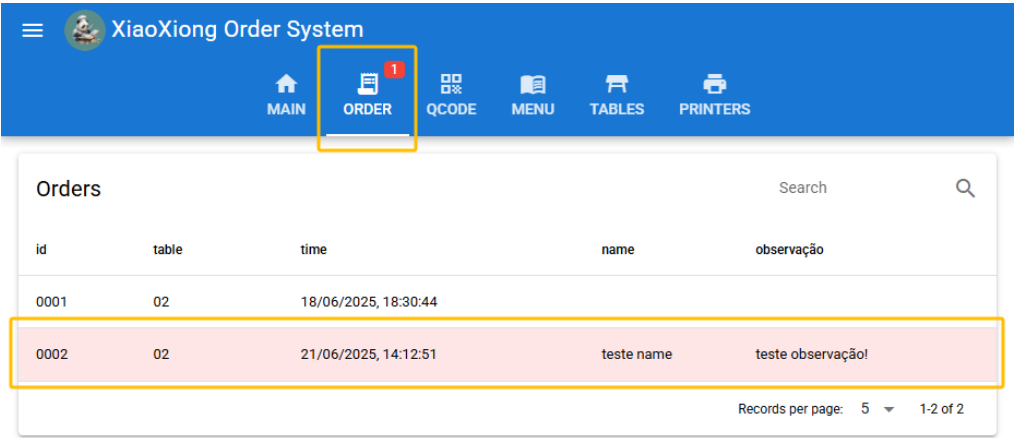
XiaoXiong Order System

1

MAIN ORDER QCODE MENU TABLES PRINTERS

Orders

Search

| id | table | time | name | observação |
|---|---|---|---|---|
| 0001 | 02 | 18/06/2025, 18:30:44 | | |
| 0002 | 02 | 21/06/2025, 14:12:51 | teste name | teste observação! |

Records per page: 5 1-2 of 2